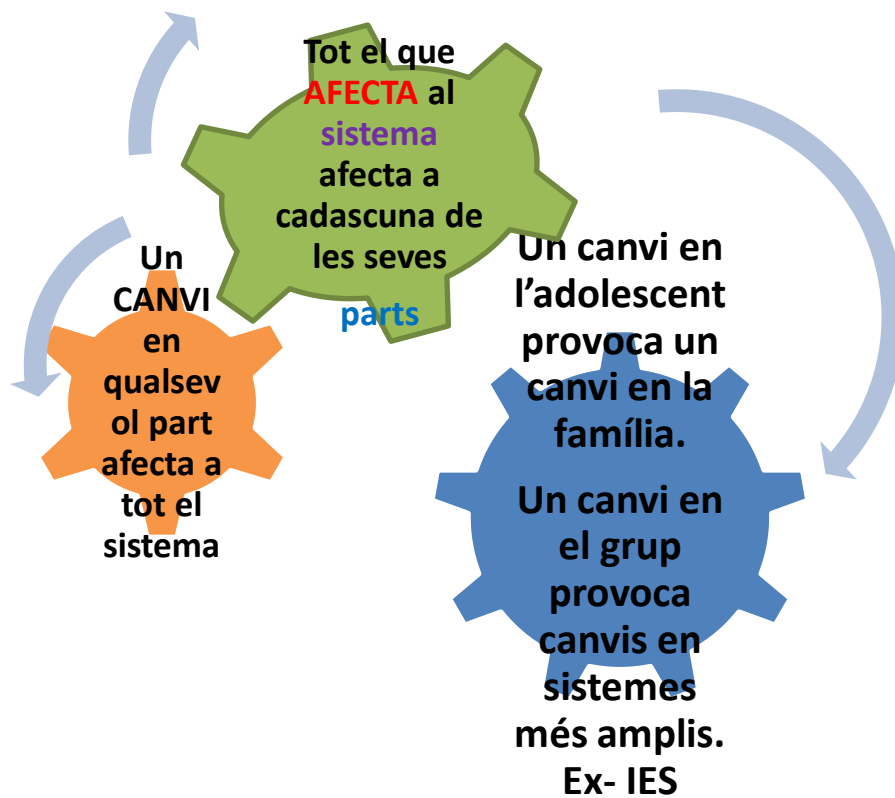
Tot el que AFECTA al sistema afecta a cadascuna de les seves parts

Un CANVI en qualsevol part afecta a tot el sistema

Un canvi en l'adolescent provoca un canvi en la família.

Un canvi en el grup provoca canvis en sistemes més amplis. Ex- IES